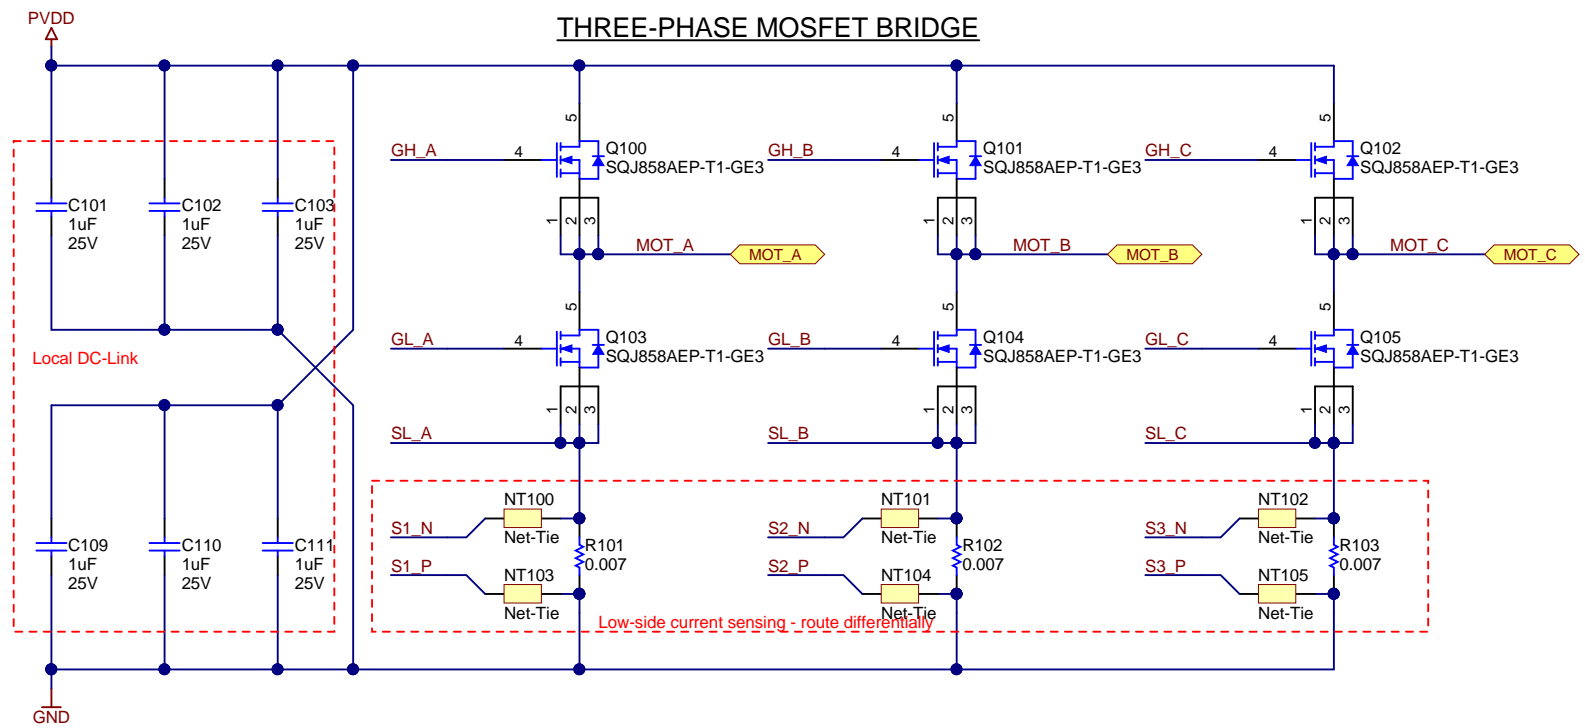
PVDD

THREE-PHASE MOSFET BRIDGE

C101
1uF
25V

C102
1uF
25V

C103
1uF
25V

Local DC-Link

C109
1uF
25V

C110
1uF
25V

C111
1uF
25V

GND

GH_A
4
5
Q100
SQJ858AEP-T1-GE3
1 2 3
MOT_A
MOT_A

GL_A
4
5
Q103
SQJ858AEP-T1-GE3
1 2 3
SL_A

GH_B
4
5
Q101
SQJ858AEP-T1-GE3
1 2 3
MOT_B
MOT_B

GL_B
4
5
Q104
SQJ858AEP-T1-GE3
1 2 3
SL_B

GH_C
4
5
Q102
SQJ858AEP-T1-GE3
1 2 3
MOT_C
MOT_C

GL_C
4
5
Q105
SQJ858AEP-T1-GE3
1 2 3
SL_C

S1_N
NT100
Net-Tie
R101
0.007
S1_P
NT103
Net-Tie

S2_N
NT101
Net-Tie
R102
0.007
S2_P
NT104
Net-Tie

S3_N
NT102
Net-Tie
R103
0.007
S3_P
NT105
Net-Tie

Low-side current sensing - route differentially